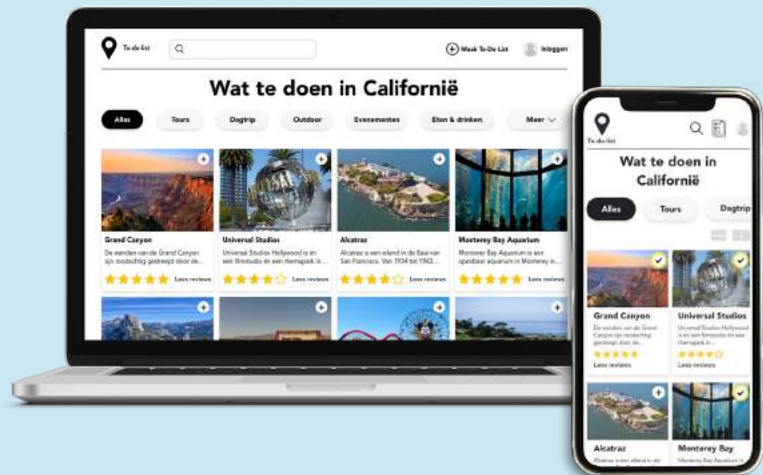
To do list

Maak To-Do List

Inloggen

Wat te doen in Californië

Alles
Tours
Dagtrip
Outdoor
Evenementen
Eten & drinken
Meer

Grand Canyon
De wonden van de Grand Canyon zijn moduchtig gestreept door de...
Lees reviews

Universal Studios
Universal Studios Hollywood is en een filmstudio en een themapark in...
Lees reviews

Alcatraz
Alcatraz is een eiland in de Baai van San Francisco. Van 1934 tot 1963...
Lees reviews

Monterey Bay Aquarium
Monterey Bay Aquarium is een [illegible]
Lees reviews

To do list

Wat te doen in Californië

Alles
Tours
Dagtrip

Grand Canyon
De wonden van de Grand Canyon zijn moduchtig gestreept door de...
Lees reviews

Universal Studios
Universal Studios Hollywood is en een filmstudio en een themapark in...
Lees reviews

Alcatraz
Alcatraz is een eiland in de

Monterey Bay